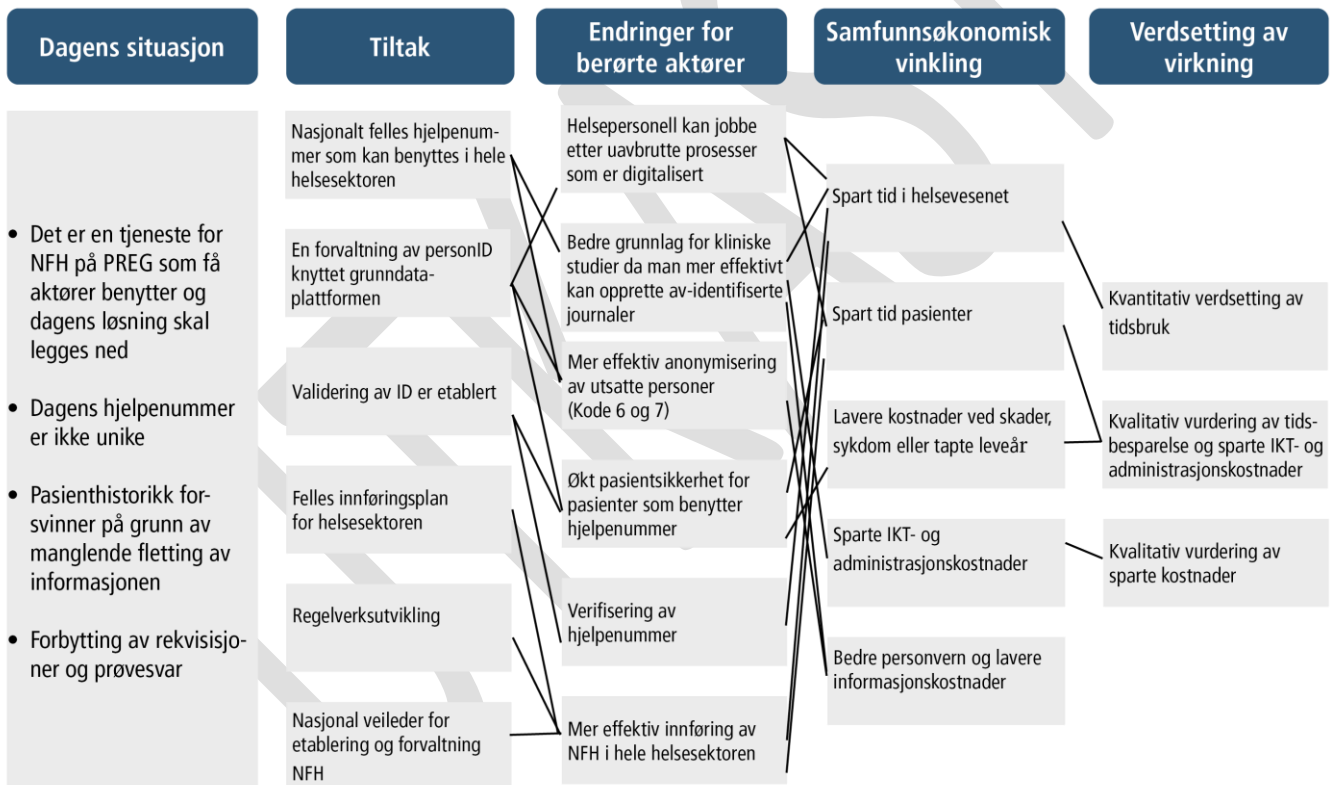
Dagens situasjon

Tiltak

Endringer for berørte aktører

Samfunnsøkonomisk vinkling

Verdsetting av virkning

• Det er en tjeneste for NFH på PREG som få aktører benytter og dagens løsning skal legges ned

• Dagens hjelpenummer er ikke unike

• Pasienthistorikk forsvinner på grunn av manglende fletting av informasjonen

• Forbytting av rekvisisjoner og prøvesvar

Nasjonalt felles hjelpenummer som kan benyttes i hele helsesektoren

En forvaltning av personID knyttet grunndataplattformen

Validering av ID er etablert

Felles innføringsplan for helsesektoren

Regelverksutvikling

Nasjonal veileder for etablering og forvaltning NFH

Helsepersonell kan jobbe etter uavbrutte prosesser som er digitalisert

Bedre grunnlag for kliniske studier da man mer effektivt kan opprette av-identifiserte journaler

Mer effektiv anonymisering av utsatte personer (Kode 6 og 7)

Økt pasientsikkerhet for pasienter som benytter hjelpenummer

Verifisering av hjelpenummer

Mer effektiv innføring av NFH i hele helsesektoren

Spart tid i helsevesenet

Spart tid pasienter

Lavere kostnader ved skader, sykdom eller tapte leveår

Sparte IKT- og administrasjonskostnader

Bedre personvern og lavere informasjonskostnader

Kvantitativ verdsetting av tidsbruk

Kvalitativ vurdering av tidsbesparelse og sparte IKT- og administrasjonskostnader

Kvalitativ vurdering av sparte kostnader